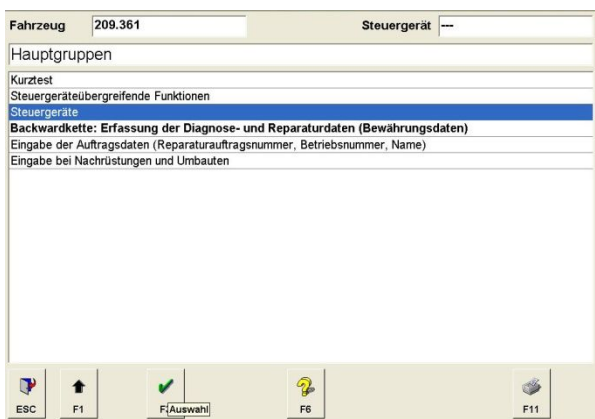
Fahrzeug 209.361

Steuergerät ---

Hauptgruppen

Kurztest
Steuergeräteübergreifende Funktionen
Steuergeräte
**Backwardkette: Erfassung der Diagnose- und Reparaturdaten (Bewährungsdaten)**
Eingabe der Auftragsdaten (Reparaturauftragsnummer, Betriebsnummer, Name)
Eingabe bei Nachrüstungen und Umbauten

ESC F1 F Auswahl F6 F11